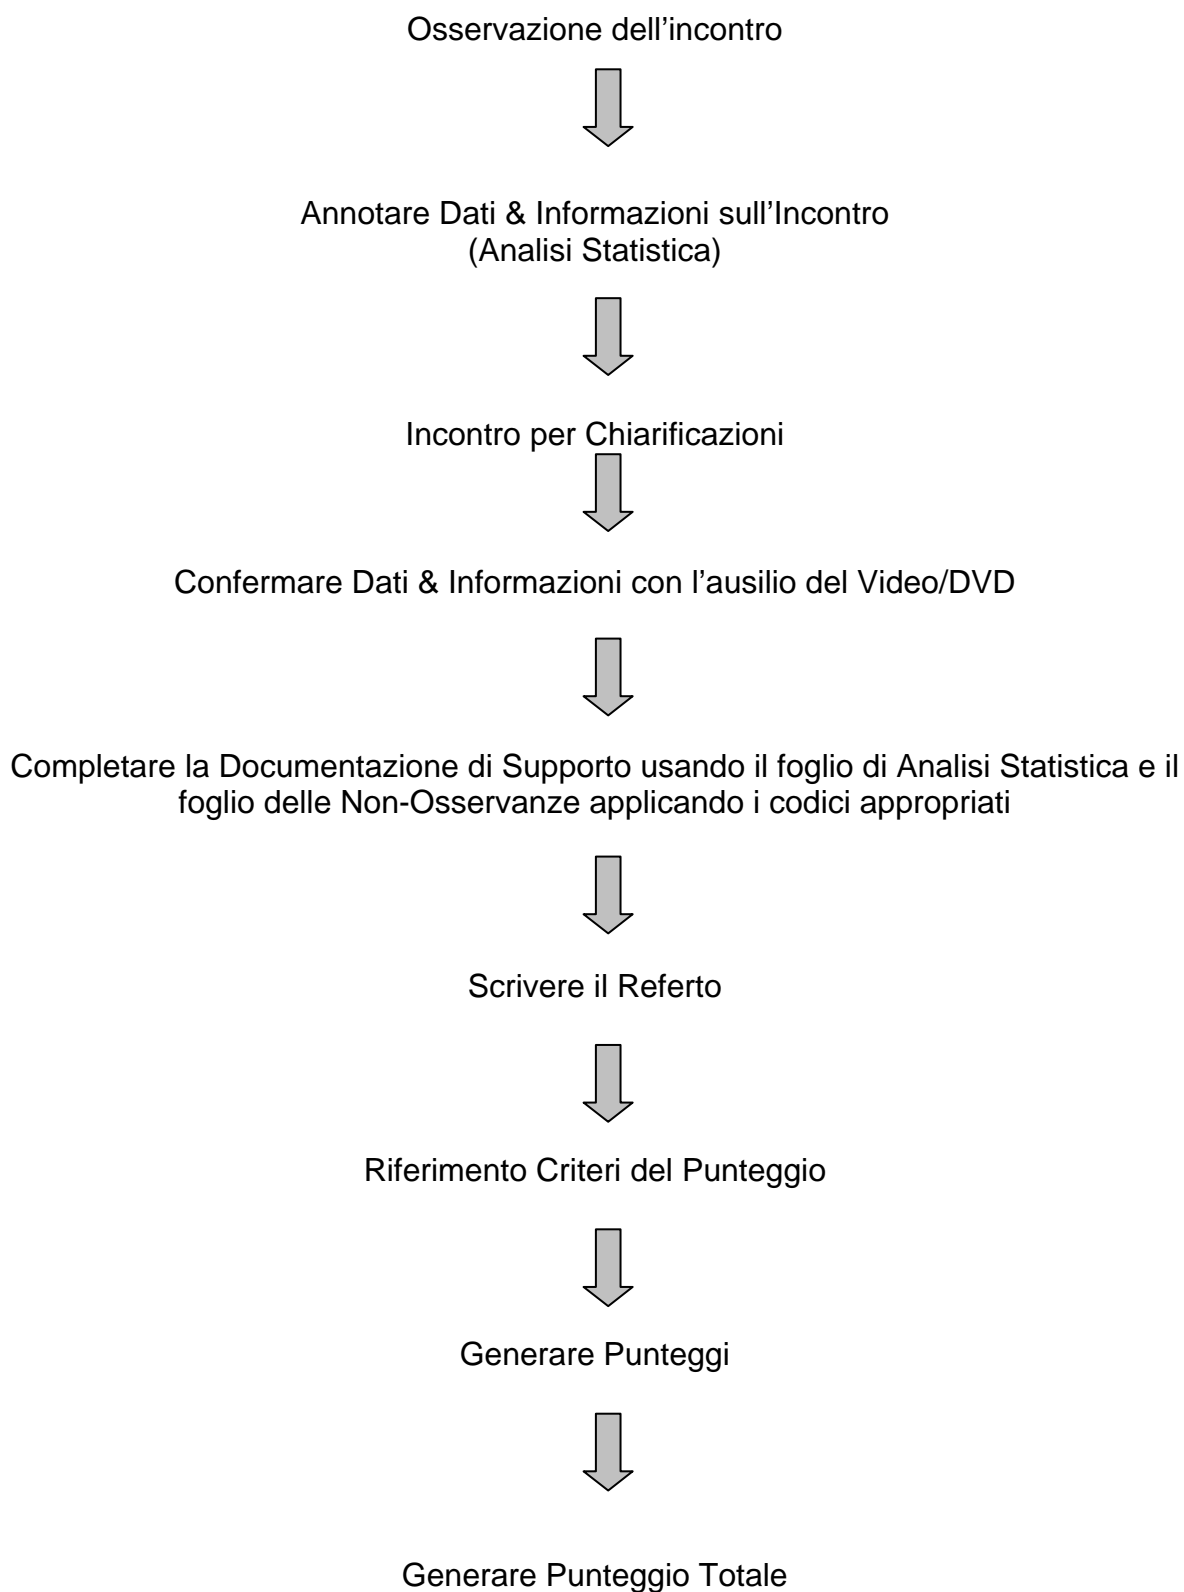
Osservazione dell’incontro

Annotare Dati & Informazioni sull’Incontro
(Analisi Statistica)

Incontro per Chiarificazioni

Confermare Dati & Informazioni con l’ausilio del Video/DVD

Completare la Documentazione di Supporto usando il foglio di Analisi Statistica e il foglio delle Non-Osservanze applicando i codici appropriati

Scrivere il Referto

Riferimento Criteri del Punteggio

Generare Punteggi

Generare Punteggio Totale